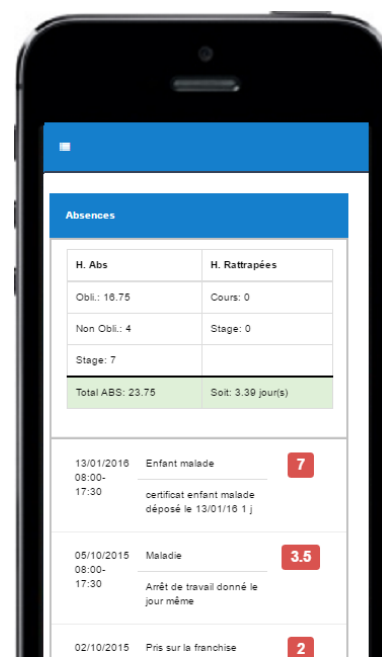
Absences

| H. Abs | H. Rattrapées |
|---|---|
| Obli.: 16.75 | Cours: 0 |
| Non Obli.: 4 | Stage: 0 |
| Stage: 7 | |
| Total ABS: 23.75 | Soit: 3.39 jour(s) |

13/01/2016 08:00-17:30
Enfant malade
certificat enfant malade déposé le 13/01/16 1 j
7

05/10/2015 08:00-17:30
Maladie
Arrêt de travail donné le jour même
3.5

02/10/2015
Pris sur la franchise
2